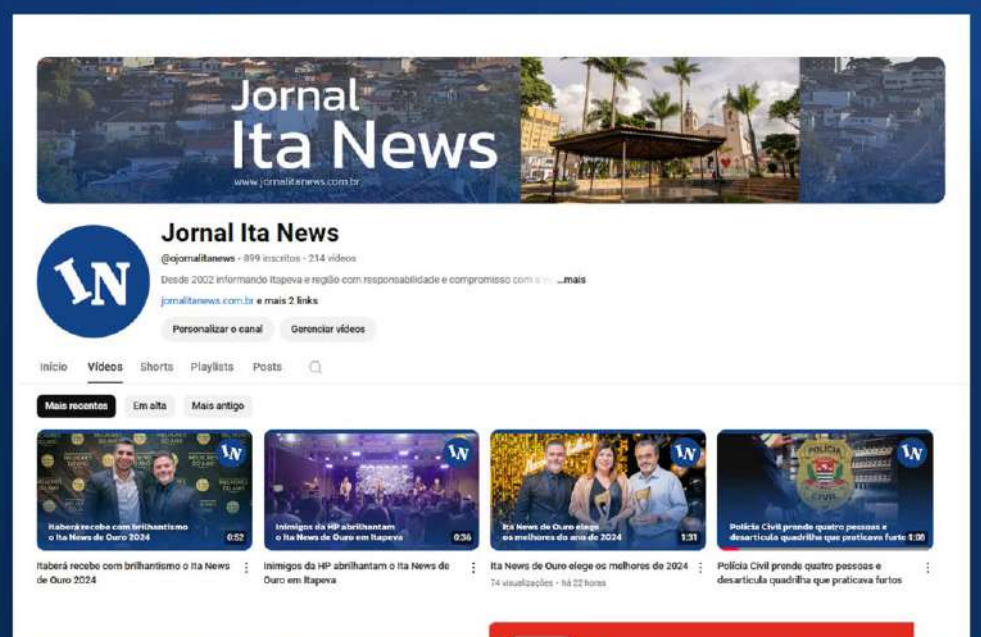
Jornal Ita News

www.jornalitanews.com.br

IN

Jornal Ita News

@ojornalitanews · 899 inscritos · 214 vídeos

Desde 2002 informando Itapeva e região com responsabilidade e compromisso com a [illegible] ...mais

jornalitanews.com.br e mais 2 links

Personalizar o canal

Gerenciar vídeos

Início Vídeos Shorts Playlists Posts

Mais recentes Em alta Mais antigo

Itaberá recebe com brilhantismo o Ita News de Ouro 2024
0:52

Itaberá recebe com brilhantismo o Ita News de Ouro 2024

Inimigos da HP abrilhantam o Ita News de Ouro em Itapeva
0:36

Inimigos da HP abrilhantam o Ita News de Ouro em Itapeva

Ita News de Ouro elege os melhores do ano de 2024
1:31

Ita News de Ouro elege os melhores do 2024

74 visualizações · há 22 horas

POLÍCIA CIVIL

Polícia Civil prende quatro pessoas e desarticula quadrilha que praticava furtos
1:06

Polícia Civil prende quatro pessoas e desarticula quadrilha que praticava furtos